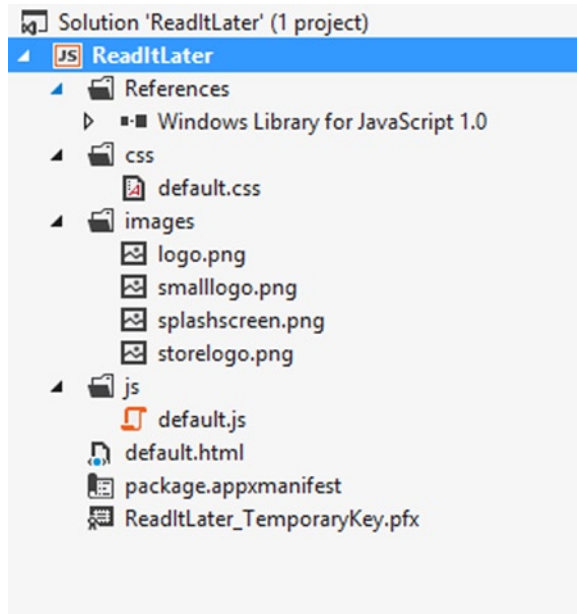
Solution 'ReadItLater' (1 project)
JS ReadItLater
References
Windows Library for JavaScript 1.0
css
default.css
images
logo.png
smalllogo.png
splashscreen.png
storelogo.png
js
default.js
default.html
package.appxmanifest
ReadItLater_TemporaryKey.pfx